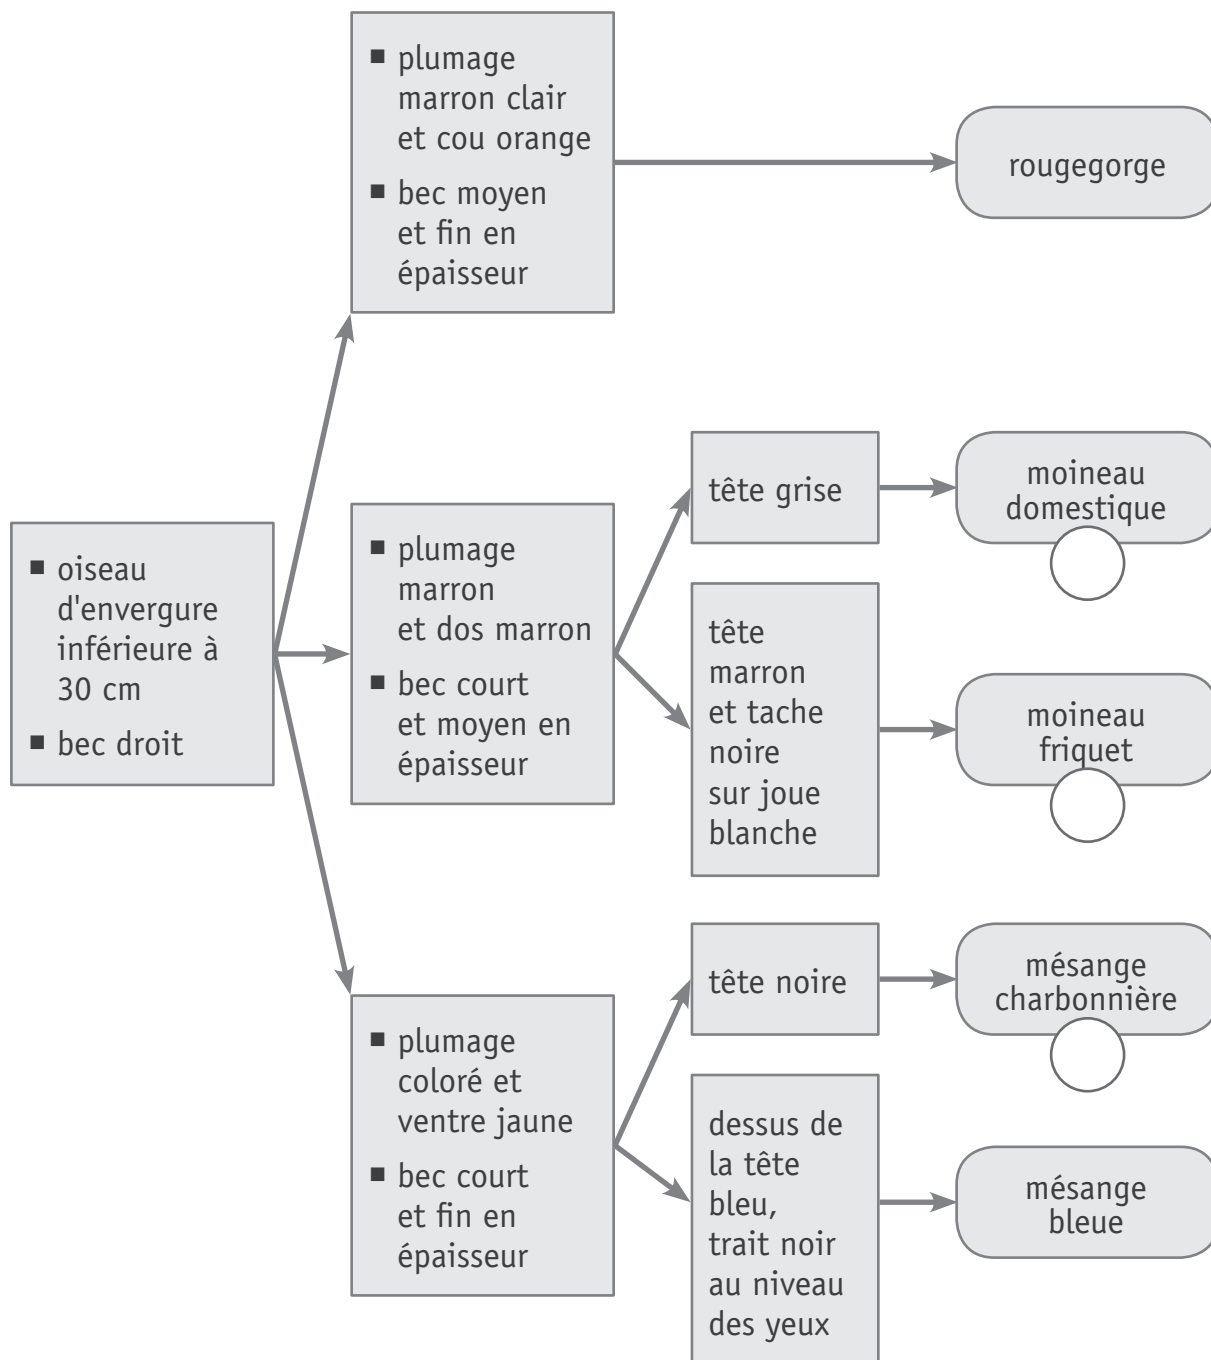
■ oiseau d'envergure inférieure à 30 cm
■ bec droit

■ plumage marron clair et cou orange
■ bec moyen et fin en épaisseur

rougegorge

■ plumage marron et dos marron
■ bec court et moyen en épaisseur

tête grise

moineau domestique

tête marron et tache noire sur joue blanche

moineau friquet

■ plumage coloré et ventre jaune
■ bec court et fin en épaisseur

tête noire

mésange charbonnière

dessus de la tête bleu, trait noir au niveau des yeux

mésange bleue